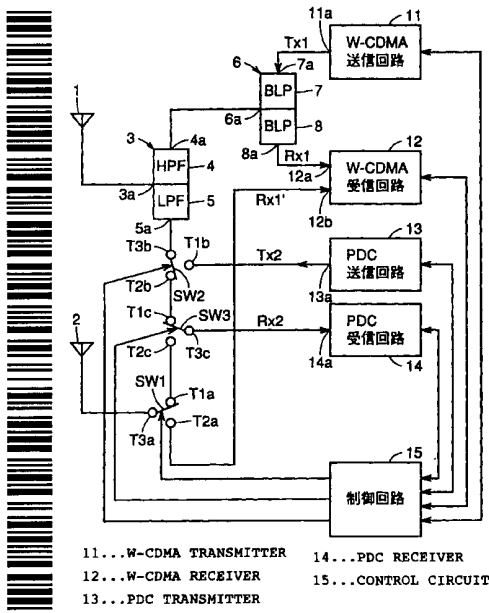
11a
11
Tx1
W-CDMA
送信回路
6
7a
BLP
7
6a
BLP
8
1
3
4a
8a
Rx1
12
HPF
4
W-CDMA
12a
受信回路
3a
LPF
5
Rx1'
12b
5a
T3b
T1b
13
Tx2
PDC
送信回路
T2b
SW2
13a
T1c
SW3
Rx2
PDC
受信回路
2
T2c
T3c
14a
14
SW1
T1a
T3a
T2a
15
制御回路

11...W-CDMA TRANSMITTER
12...W-CDMA RECEIVER
13...PDC TRANSMITTER
14...PDC RECEIVER
15...CONTROL CIRCUIT